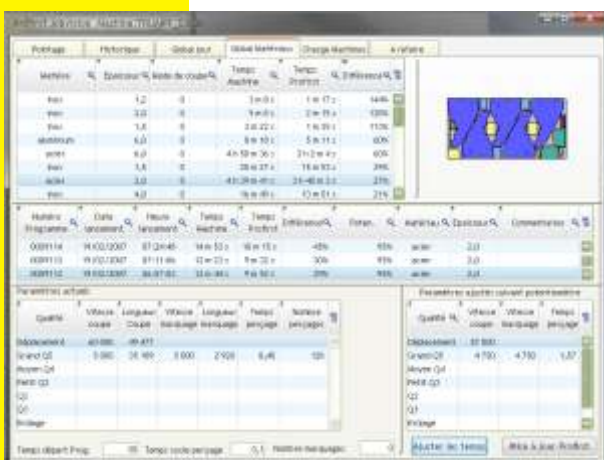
Pointage | Historique | Global jour | Global Matériaux | Charge Machines | A refaire

| Matière | Epaisseur | Reste de coupe | Temps Machine | Temps Profirst | Efficience |
|---|---|---|---|---|---|
| inox | 1,2 | 0 | 3 m 0 s | 1 m 17 s | 144% |
| inox | 2,0 | 0 | 9 m 0 s | 3 m 35 s | 130% |
| inox | 1,5 | 0 | 2 h 22 s | 1 h 35 s | 113% |
| aluminium | 6,0 | 0 | 8 m 10 s | 5 m 11 s | 60% |
| acier | 6,0 | 0 | 4 h 58 m 36 s | 3 h 2 m 4 s | 60% |
| inox | 1,5 | 0 | 28 m 37 s | 19 m 53 s | 39% |
| acier | 3,0 | 0 | 43 h 29 m 41 s | 23 h 46 m 3 s | 23% |
| inox | 4,0 | 0 | 1h m 49 s | 13 m 51 s | 21% |

| Numéro Programme | Date lancement | Heure lancement | Temps Machine | Temps Profirst | Efficience | Taux | Matériau | Epaisseur | Commentaires |
|---|---|---|---|---|---|---|---|---|---|
| 0089114 | 16/02/2007 | 07:24:46 | 14 m 53 s | 18 m 15 s | 45% | 95% | acier | 2,0 | |
| 0089113 | 16/02/2007 | 07:11:46 | 12 m 23 s | 9 m 32 s | 30% | 95% | acier | 2,0 | |
| 0089112 | 16/02/2007 | 06:57:40 | 12 m 11 s | 9 m 50 s | 29% | 95% | acier | 2,0 | |

Paramètres actuels

| Qualité | Vitesse coupe | Longueur Coupe | Vitesse marquage | Longueur marquage | Temps perçage | Nombre perçages |
|---|---|---|---|---|---|---|
| Déplacement | 40 000 | 99 477 | | | | |
| Grand Q5 | 5 000 | 35 169 | 5 000 | 2 920 | 0,45 | 120 |
| Moyen Q4 | | | | | | |
| Petit Q3 | | | | | | |
| Q2 | | | | | | |
| Q1 | | | | | | |
| Bridage | | | | | | |

Paramètres ajustés suivant potentiomètre

| Qualité | Vitesse coupe | Vitesse marquage | Temps perçage |
|---|---|---|---|
| Déplacement | 37 500 | | |
| Grand Q5 | 4 750 | 4 750 | 1,37 |
| Moyen Q4 | | | |
| Petit Q3 | | | |
| Q2 | | | |
| Q1 | | | |
| Bridage | | | |

Temps départ Prog. 15 Temps cycle perçage 0,1 Nombre marquages 0

Ajuster les temps | Mise à jour Profirst